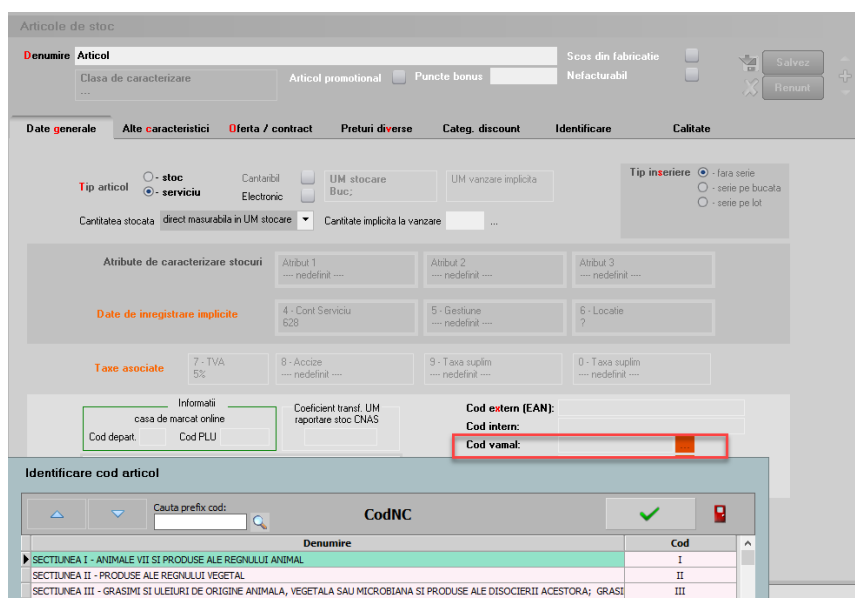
Articole de stoc

Denumire Articol

Clasa de caracterizare
---

Articol promotional Puncte bonus

Scos din fabricatie
Nefacturabil

Salvez
Renunt

Date generale | Alte caracteristici | Oferta / contract | Preturi diverse | Categ. discount | Identificare | Calitate

Tip articol
- stoc
- serviciu

Cantaribil
Electronic

UM stocare
Buc;

UM vanzare implicita

Tip inseriere
- fara serie
- serie pe bucata
- serie pe lot

Cantitatea stocata direct masurabila in UM stocare

Cantitate implicita la vanzare ...

Atribute de caracterizare stocuri
Atribut 1
---- nedefinit ----
Atribut 2
---- nedefinit ----
Atribut 3
---- nedefinit ----

Date de inregistrare implicite
4 - Cont Serviciu
628
5 - Gestiune
---- nedefinit ----
6 - Locatie
?

Taxe asociate
7 - TVA
5%
8 - Accize
---- nedefinit ----
9 - Taxa suplim
---- nedefinit ----
0 - Taxa suplim
---- nedefinit ----

Informatii
casa de marcat online
Cod depart.
Cod PLU

Coeficient transf. UM raportare stoc CNAS

Cod extern (EAN):
Cod intern:
Cod vamal:

Identificare cod articol

Cauta prefix cod:

CodNC

| Denumire | Cod |
|---|---|
| SECTIUNEA I - ANIMALE VII SI PRODUSE ALE REGNULUI ANIMAL | I |
| SECTIUNEA II - PRODUSE ALE REGNULUI VEGETAL | II |
| SECTIUNEA III - GRASIMI SI ULEIURI DE ORIGINE ANIMALA, VEGETALA SAU MICROBIANA SI PRODUSE ALE DISOCIERII ACESTORA; GRASI | III |